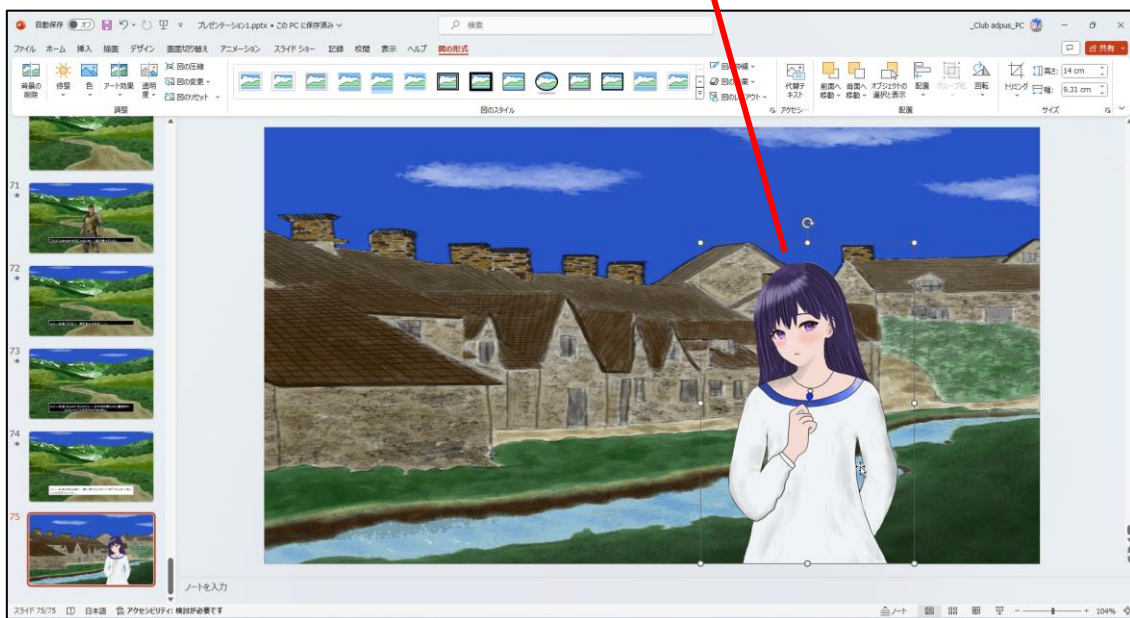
自動保存 オフ プレゼンテーション1.pptx • この PC に保存済み 検索 _Club adpus_PC

ファイル ホーム 挿入 描画 デザイン 画面切り替え アニメーション スライド ショー 記録 校閲 表示 ヘルプ 図の形式

共有

背景の削除 修整 色 アート効果 透明度 図の圧縮 図の変更 図のリセット
調整
図の枠線 図の効果 図のレイアウト
図のスタイル
代替テキスト
アクセシビリティ
前面へ移動 背面へ移動 オブジェクトの選択と表示 配置 グループ化 回転
配置
トリミング 高さ: 14 cm 幅: 9.31 cm
サイズ

71
72
73
74
75

ノートを入力

スライド 75/75 日本語 アクセシビリティ: 検討が必要です ノート 104%